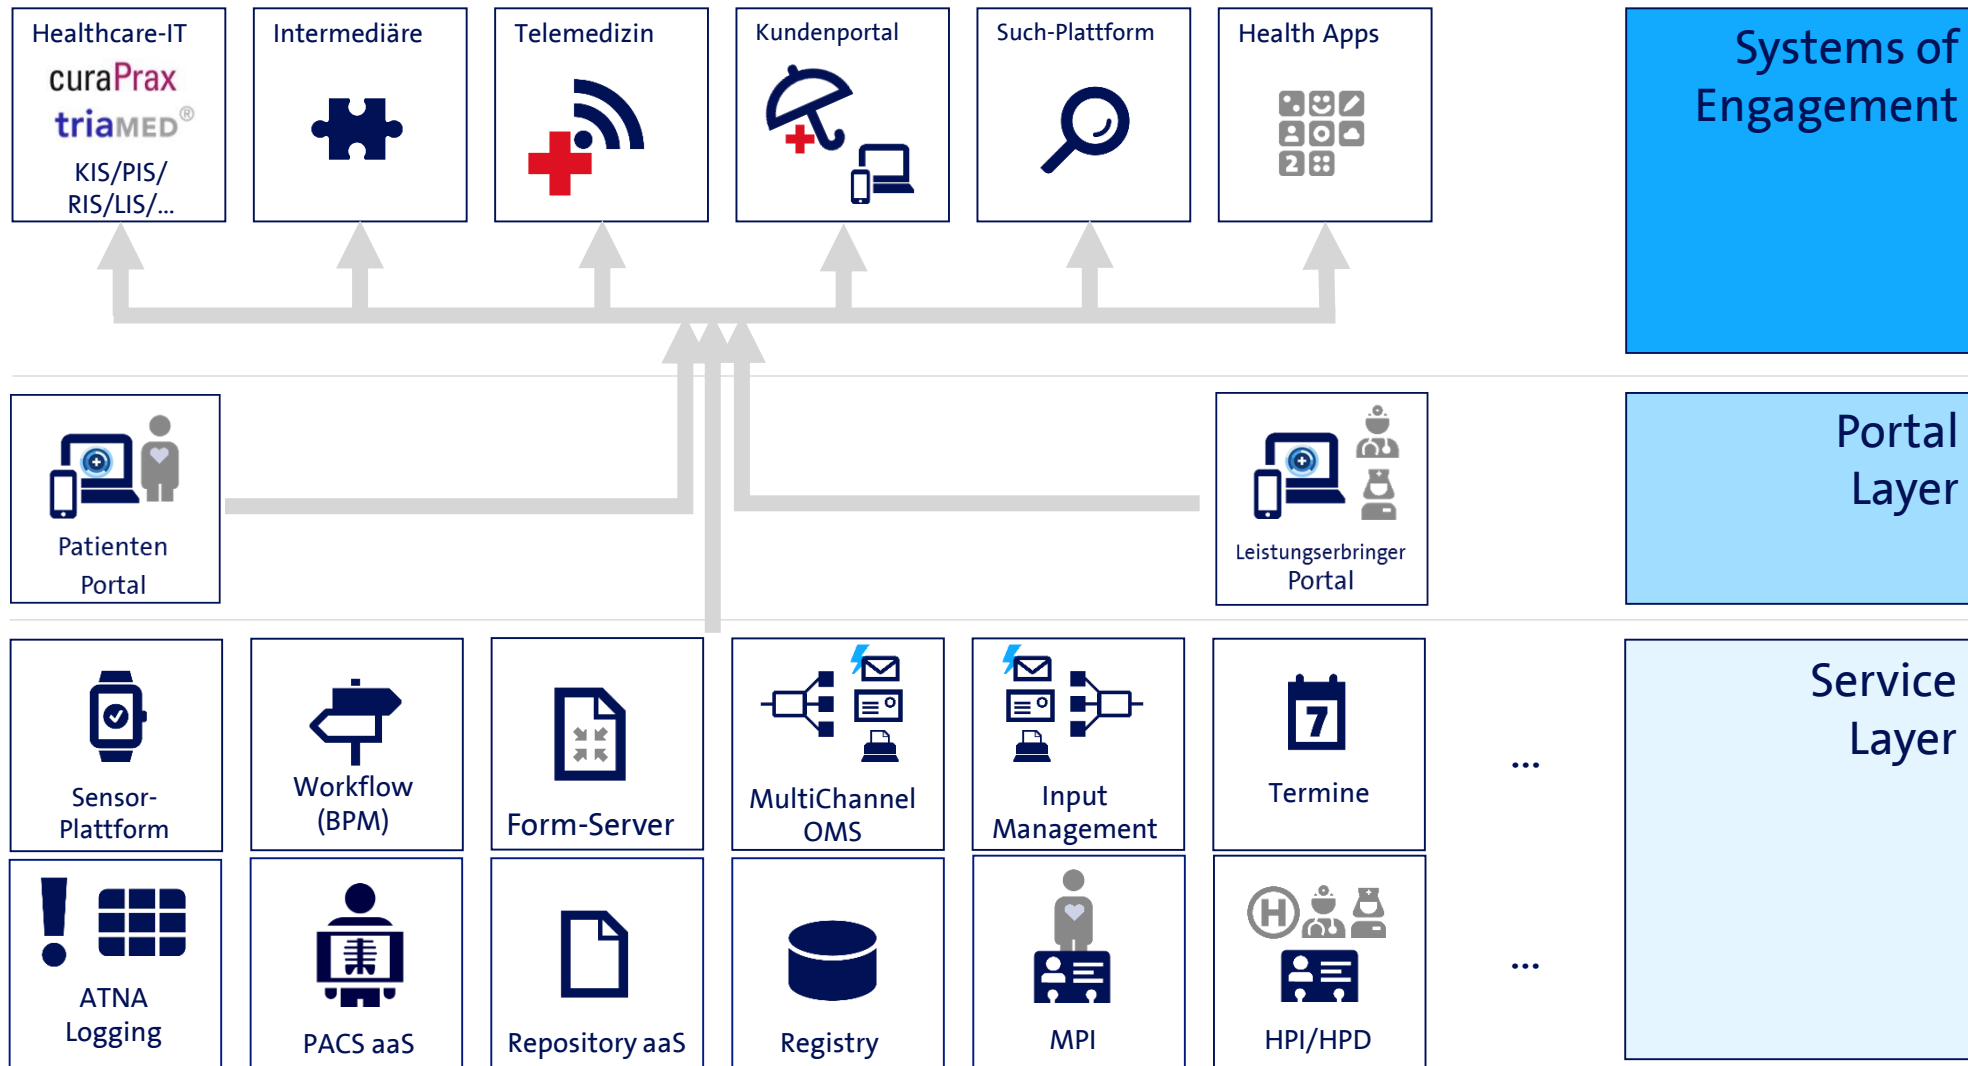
Healthcare-IT
curaPrax
triaMED®
KIS/PIS/
RIS/LIS/...

Intermediäre

Telemedizin

Kundenportal

Such-Plattform

Health Apps

Systems of Engagement

Patienten Portal

Leistungserbringer Portal

Portal Layer

Sensor-Plattform

Workflow (BPM)

Form-Server

MultiChannel OMS

Input Management

7

Termine

...

Service Layer

ATNA Logging

PACS aaS

Repository aaS

Registry

MPI

H

HPI/HPD

...